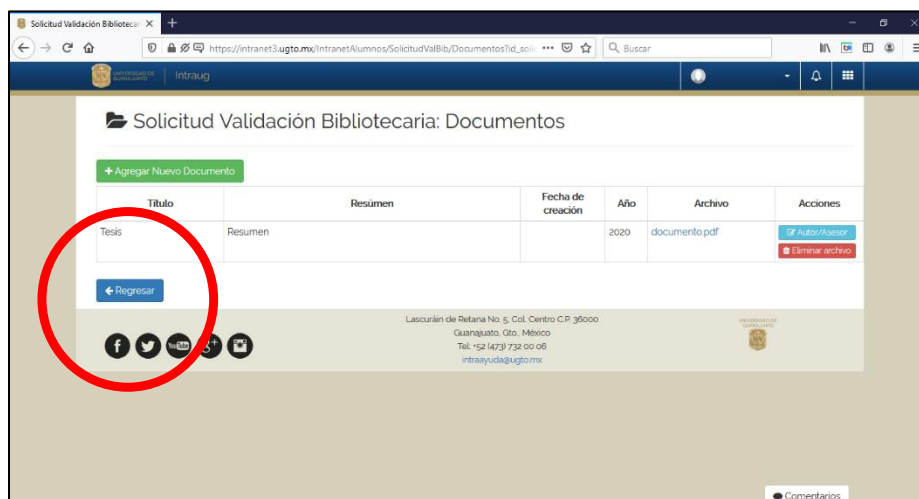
Solicitud Validación Bibliotecari ×
+
https://intranet3.ugto.mx/IntranetAlumnos/SolicitudValBib/Documentos?id_soli
Buscar
UNIVERSIDAD DE GUANAJUATO | Intraug

Solicitud Validación Bibliotecaria: Documentos

+ Agregar Nuevo Documento

| Título | Resúmen | Fecha de creación | Año | Archivo | Acciones |
|---|---|---|---|---|---|
| Tesis | Resumen | | 2020 | documento.pdf | Autor/Asesor Eliminar archivo |

← Regresar

Lascuráin de Retana No. 5, Col. Centro C.P. 36000
Guanajuato, Gto., México
Tel: +52 (473) 732 00 06
intraayuda@ugto.mx

UNIVERSIDAD DE GUANAJUATO

Comentarios